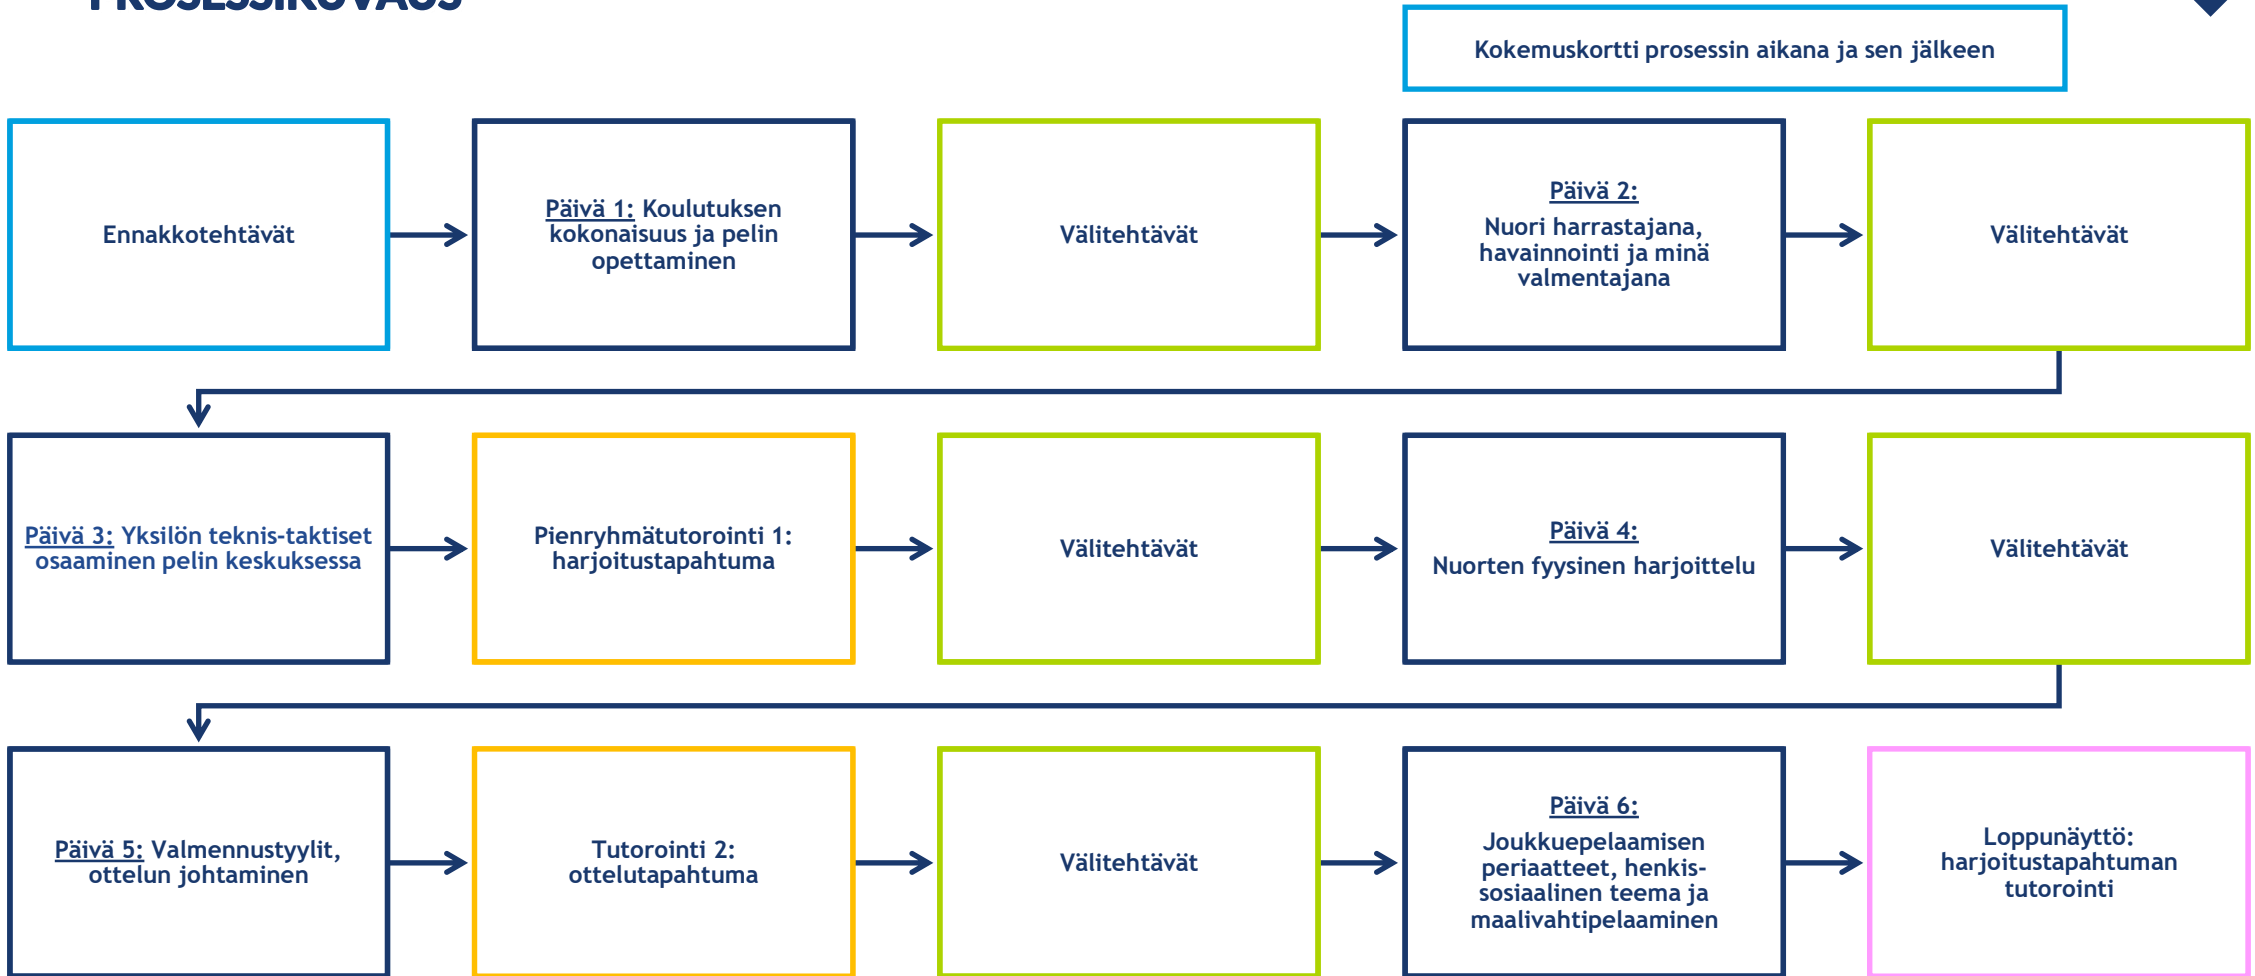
Kokemuskortti prosessin aikana ja sen jälkeen

Ennakkotehtävät

Päivä 1: Koulutuksen kokonaisuus ja pelin opettaminen

Välitehtävät

Päivä 2: Nuori harrastajana, havainnointi ja minä valmentajana

Välitehtävät

Päivä 3: Yksilön teknis-taktiset osaaminen pelin keskuksessa

Pienryhmätutorointi 1: harjoitustapahtuma

Välitehtävät

Päivä 4: Nuorten fyysinen harjoittelu

Välitehtävät

Päivä 5: Valmennustyylit, ottelun johtaminen

Tutorointi 2: ottelutapahtuma

Välitehtävät

Päivä 6: Joukkuepelaamisen periaatteet, henkis-sosiaalinen teema ja maalivahtipelaaminen

Loppunäyttö: harjoitustapahtuman tutorointi